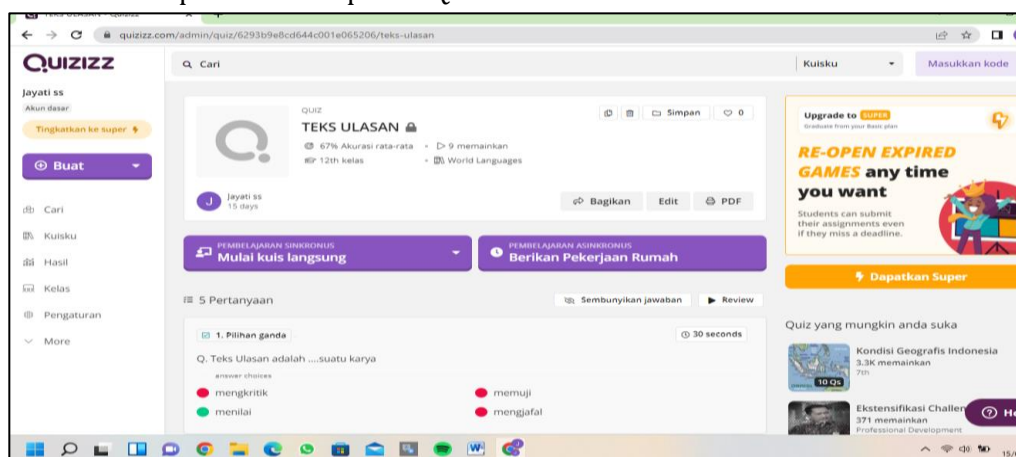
quizizz.com/admin/quiz/6293b9e8cd644c001e065206/teks-ulasan

QUIZIZZ

Cari

Kuisku

Masukkan kode

Jayati ss
Akun dasar

Tingkatkan ke super

Buat

Cari

Kuisku

Hasil

Kelas

Pengaturan

More

QUIZ
TEKS ULASAN

Simpan 0

67% Akurasi rata-rata • 9 memainkan
12th kelas • World Languages

Jayati ss
15 days

Bagikan Edit PDF

PEMBELAJARAN SINKRONUS
Mulai kuis langsung

PEMBELAJARAN ASINKRONUS
Berikan Pekerjaan Rumah

5 Pertanyaan

Sembunyikan jawaban Review

1. Pilihan ganda

30 seconds

Q. Teks Ulasan adalah ....suatu karya

answer choices

mengkritik

memuji

menilai

mengjafal

Upgrade to SUPER
Graduate from your Basic plan

RE-OPEN EXPIRED GAMES any time you want

Students can submit their assignments even if they miss a deadline.

Dapatkan Super

Quiz yang mungkin anda suka

Kondisi Geografis Indonesia
3.3K memainkan
7th

10 Qs

Ekstensifikasi Challen
371 memainkan
Professional Development

He

15/